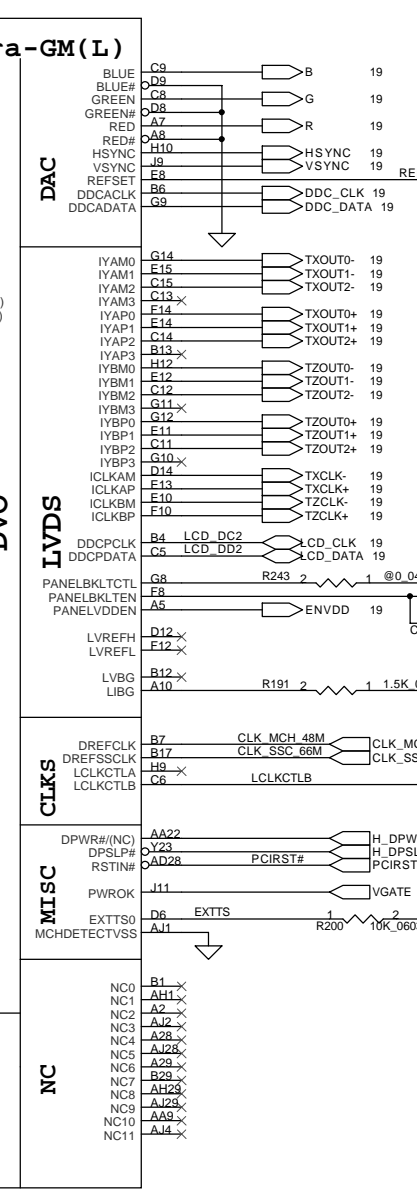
ra-GM(L)

DAC
BLUE C9 B 19
BLUE# D9
GREEN C8 G 19
GREEN# D8
RED A7 R 19
RED# A8
HSYNC H10 HSYNC 19
VSYNC J9 VSYNC 19
REFSET E8 RE
DDCACLK B6 DDC_CLK 19
DDCADATA G9 DDC_DATA 19

LVDS
IYAM0 G14 TXOUT0- 19
IYAM1 E15 TXOUT1- 19
IYAM2 C15 TXOUT2- 19
IYAM3 C13
IYAP0 F14 TXOUT0+ 19
IYAP1 E14 TXOUT1+ 19
IYAP2 C14 TXOUT2+ 19
IYAP3 B13
IYBM0 H12 TZOUT0- 19
IYBM1 E12 TZOUT1- 19
IYBM2 C12 TZOUT2- 19
IYBM3 G11
IYBP0 G12 TZOUT0+ 19
IYBP1 E11 TZOUT1+ 19
IYBP2 C11 TZOUT2+ 19
IYBP3 G10
ICLKAM D14 TXCLK- 19
ICLKAP E13 TXCLK+ 19
ICLKBM F10 TZCLK- 19
ICLKBP F10 TZCLK+ 19
DDCPCLK B4 LCD_DC2 LCD_CLK 19
DDCPDATA C5 LCD_DD2 LCD_DATA 19
PANELBKLTCTL G8 R243 2 1 @0_04
PANELBKLTEN F8
PANELVDDEN A5 ENVDD 19
LVREFH D12
LVREFL F12
LVBG B12
LIBG A10 R191 2 1 1.5K_

DVO

CLKS
DREFCLK B7 CLK_MCH_48M CLK_MC
DREFSSCLK B17 CLK_SSC_66M CLK_SS
LCLKCTLA H9
LCLKCTLB C6 LCLKCTLB

MISC
DPWR#/(NC) AA22 H_DPW
DPSLP# Y23 H_DPSL
RSTIN# AD28 PCIRST# PCIRST
PWROK J11 VGATE
EXTTS0 D6 EXTTS 1 R200 2 10K_060
MCHDETECTVSS AJ1

NC
NC0 B1
NC1 AH1
NC2 A2
NC3 AJ2
NC4 A28
NC5 AJ28
NC6 A29
NC7 B29
NC8 AH29
NC9 AJ29
NC10 AA9
NC11 AJ4

C